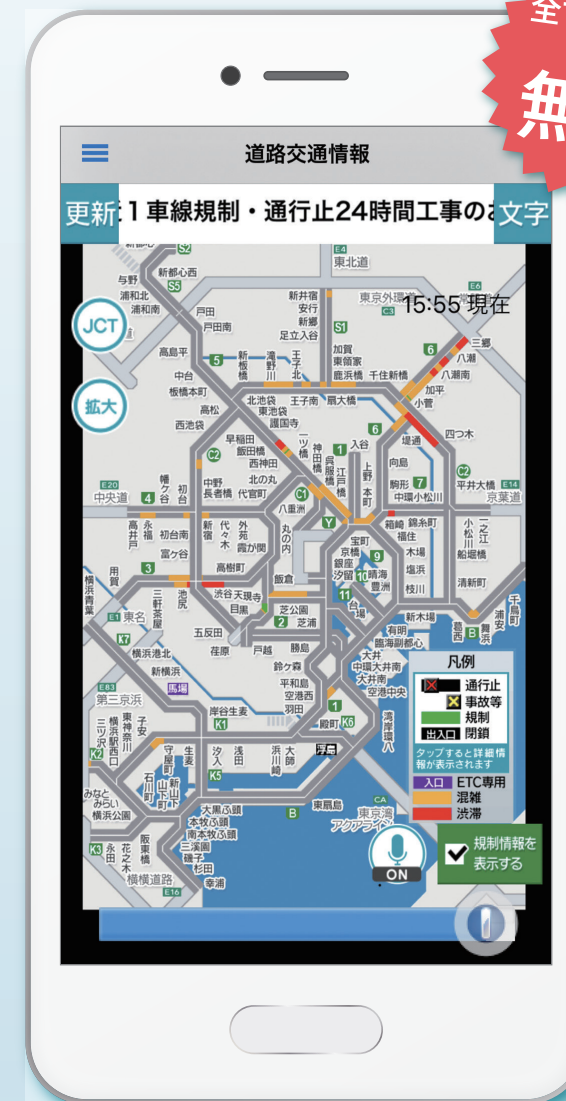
全

無

道路交通情報

更新 :1 車線規制・通行止24時間工事のお 文字

JCT

拡大

15:55 現在

S2 S5 E4 東北道 E6 与野 新都心西 浦和北 浦和南 戸田 戸田南 新井宿 安行 新郷 足立入谷 東京外環道 C3 三郷 S1 高島平 中台 板橋本町 高松 西池袋 5 新板橋 滝野川 王子北 王子南 加賀 東領家 鹿浜橋 千住新橋 6 八潮 八潮南 加平 小菅 北池袋 東池袋 護国寺 王子南 扇大橋 6 堤通 四つ木 早稲田 飯田橋 西神田 神田橋 呉服橋 江戸橋 上野 本町 入谷 向島 駒形 中環小松川 7 平井大橋 E14 京葉道 E20 中央道 4 幡ヶ谷 初台 中野長者橋 代官町 北の丸 C1 八重洲 C2 箱崎 錦糸町 小松川 一之江 高井戸 永福 初台南 新宿 代々木 外苑 霞が関 丸の内 宝町 京橋 銀座 汐留 9 菊川 木場 船堀橋 富ケ谷 高樹町 塩浜 清新町 横浜青葉 用賀 東名 3 三軒茶屋 池尻 渋谷 天現寺 目黒 飯倉 芝公園 2 芝浦 10 晴海 豊洲 11 台場 枝川 新木場 葛西 舞浜 浦安 千鳥町 E1 K7 五反田 荏原 戸越 勝島 有明 臨海副都心 B 横浜港北 新横浜 鈴ケ森 平和島 空港西 羽田 大井 中環大井南 大井南 空港中央 E83 第三京浜 馬場 岸谷生麦 K1 殿町 K6 湾岸環八 三ツ沢 横浜駅西口 子安 守屋町 生麦 汐入 浅田 浜川崎 大師 K5 石川町 新山下 みなとみらい 横浜公園 大黒ふ頭 本牧ふ頭 南本牧ふ頭 三溪園 磯子 杉田 幸浦 狩場 花之木 阪東橋 横横道路 E16 K3 B 東扇島 CA 東京湾アクアライン ON

凡例
通行止
事故等
規制
出入口 閉鎖
タップすると詳細情報が表示されます
入口 ETC専用
混雑
渋滞

規制情報を表示する